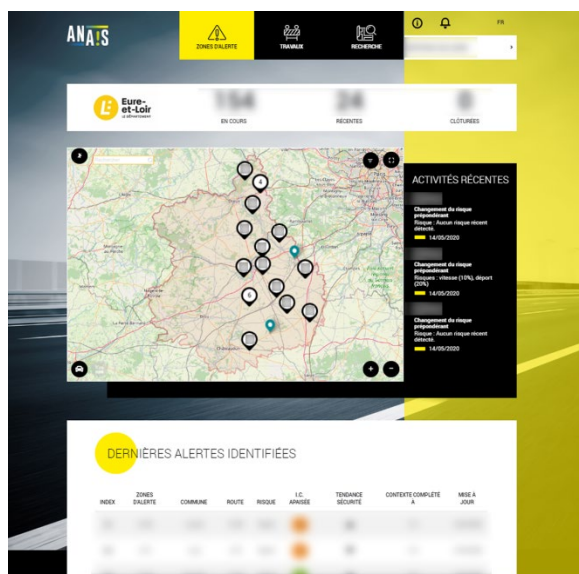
ANA!S

ZONES D'ALERTE

TRAVAUX

RECHERCHE

FR

Eure-et-Loir
LE DÉPARTEMENT

154
EN COURS

24
RÉCENTES

0
CLÔTURÉES

4

6

ACTIVITÉS RÉCENTES

Changement du risque prépondérant
Risque : Aucun risque récent détecté.
14/05/2020

Changement du risque prépondérant
Risques : vitesse (10%), déport (20%)
14/05/2020

Changement du risque prépondérant
Risque : Aucun risque récent détecté.
14/05/2020

DERNIÈRES ALERTES IDENTIFIÉES

| INDEX | ZONES D'ALERTE | COMMUNE | ROUTE | RISQUE | I.C. APAISÉE | TENDANCE SÉCURITÉ | CONTEXTE COMPLÉTÉ À | MISE À JOUR |
|---|---|---|---|---|---|---|---|---|
| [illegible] | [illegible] | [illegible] | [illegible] | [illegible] | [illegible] | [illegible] | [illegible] | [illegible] |
| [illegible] | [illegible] | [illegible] | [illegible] | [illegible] | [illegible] | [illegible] | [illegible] | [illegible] |